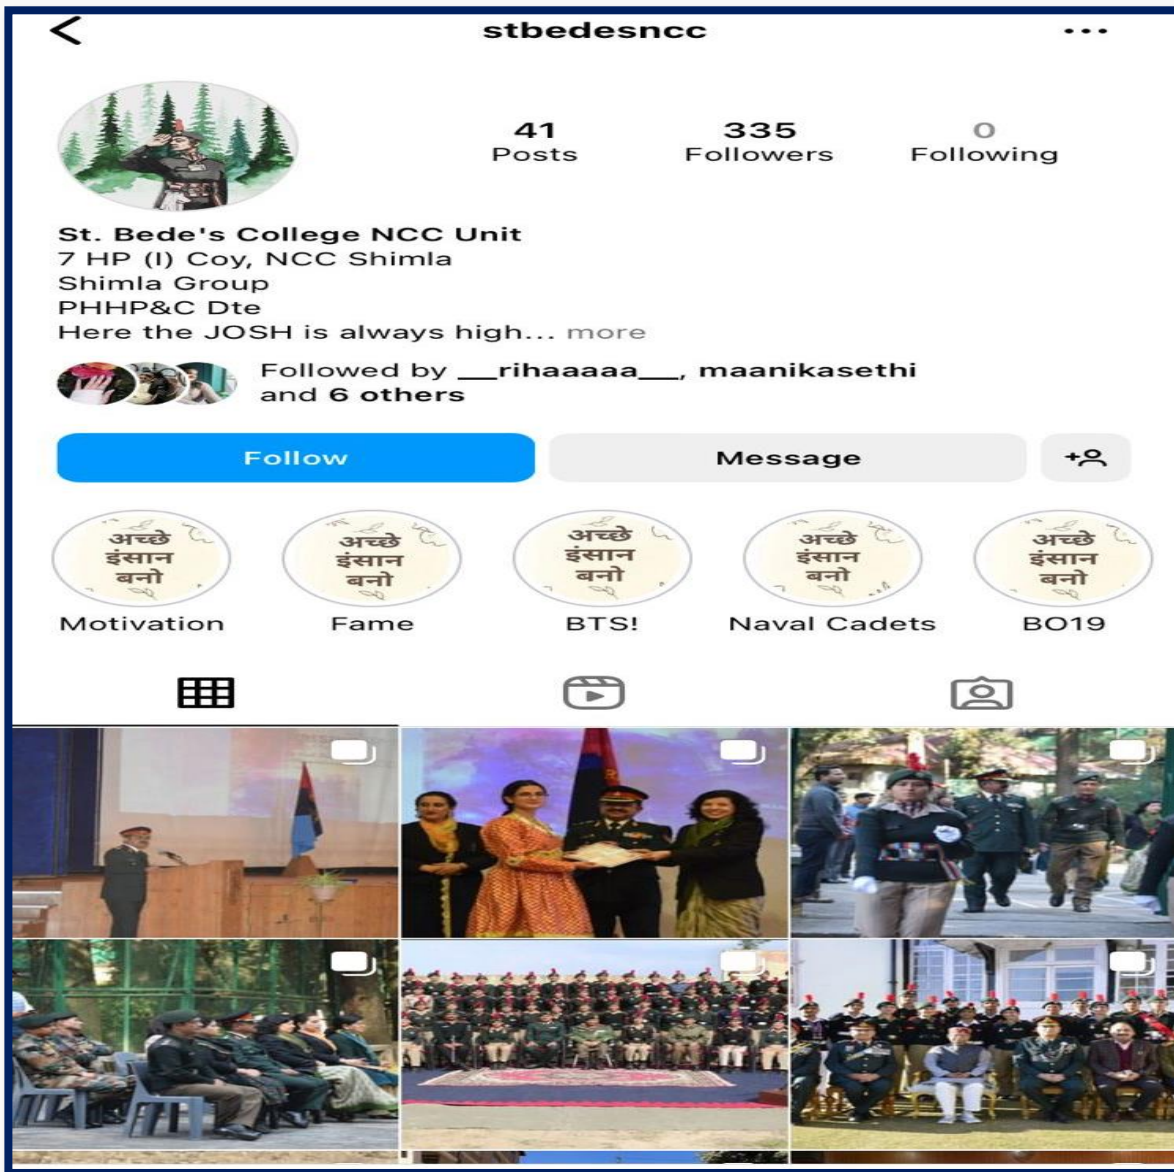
stbedesncc

41
Posts

335
Followers

0
Following

St. Bede's College NCC Unit
7 HP (I) Coy, NCC Shimla
Shimla Group
PHHP&C Dte
Here the JOSH is always high... more

Followed by __rihaaaaa__, maanikasethi and 6 others

Follow

Message

अच्छे इंसान बनो
Motivation

अच्छे इंसान बनो
Fame

अच्छे इंसान बनो
BTS!

अच्छे इंसान बनो
Naval Cadets

अच्छे इंसान बनो
BO19